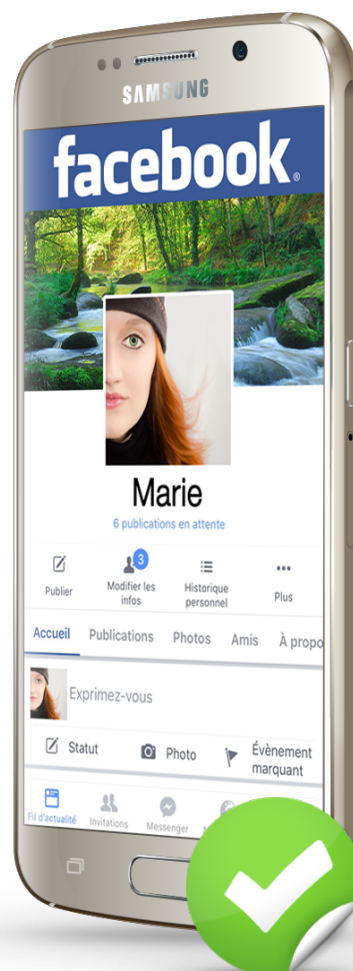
SAMSUNG

facebook®

Marie

6 publications en attente

Publier

3

Modifier les infos

Historique personnel

Plus

Accueil Publications Photos Amis À propo

Exprimez-vous

Statut Photo Évènement marquant

Fil d'actualité Invitations Messenger